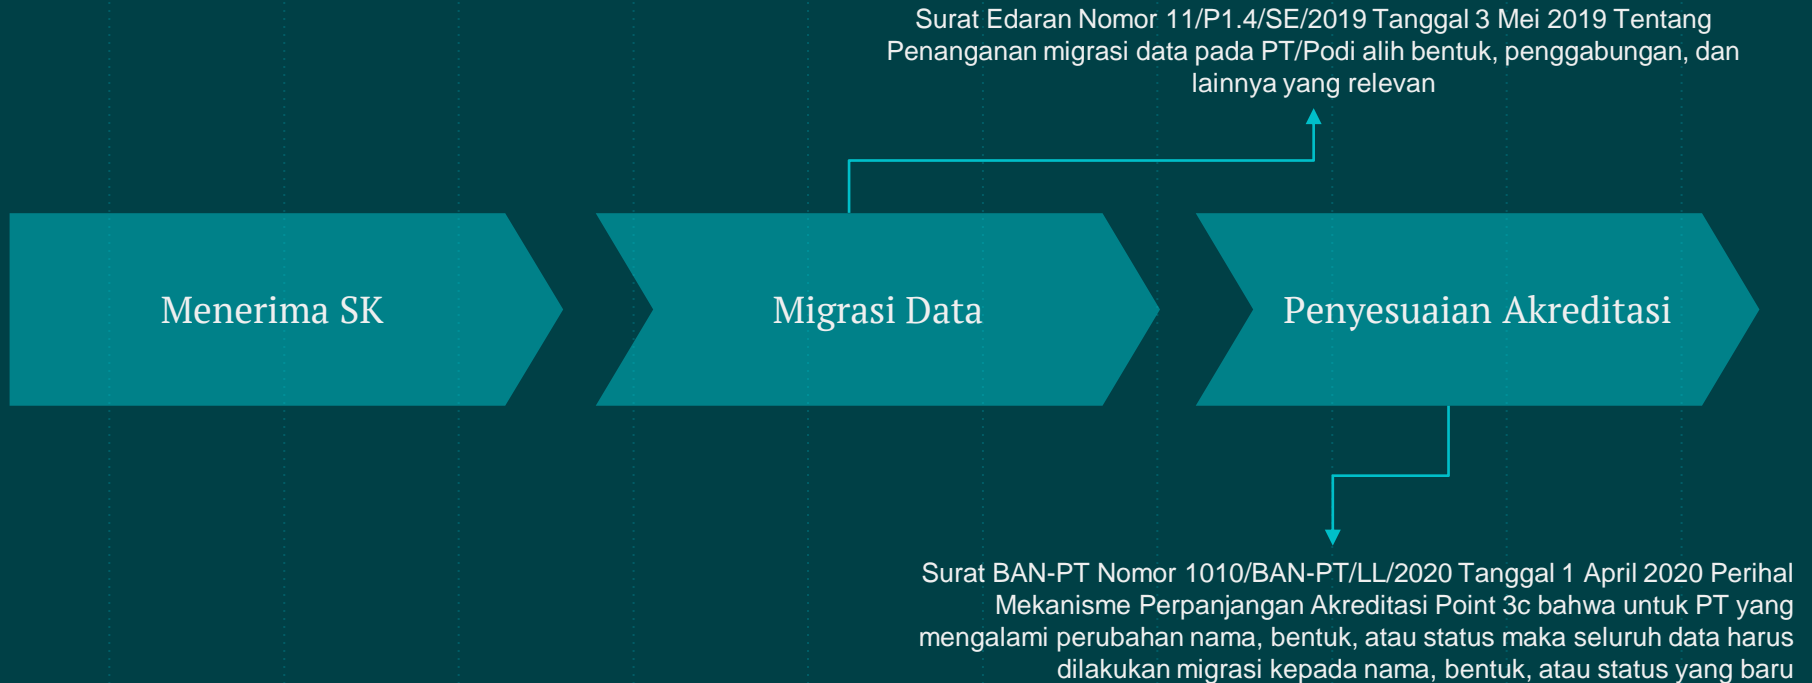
Surat Edaran Nomor 11/P1.4/SE/2019 Tanggal 3 Mei 2019 Tentang Penanganan migrasi data pada PT/Podi alih bentuk, penggabungan, dan lainnya yang relevan

Menerima SK

Migrasi Data

Penyesuaian Akreditasi

Surat BAN-PT Nomor 1010/BAN-PT/LL/2020 Tanggal 1 April 2020 Perihal Mekanisme Perpanjangan Akreditasi Point 3c bahwa untuk PT yang mengalami perubahan nama, bentuk, atau status maka seluruh data harus dilakukan migrasi kepada nama, bentuk, atau status yang baru